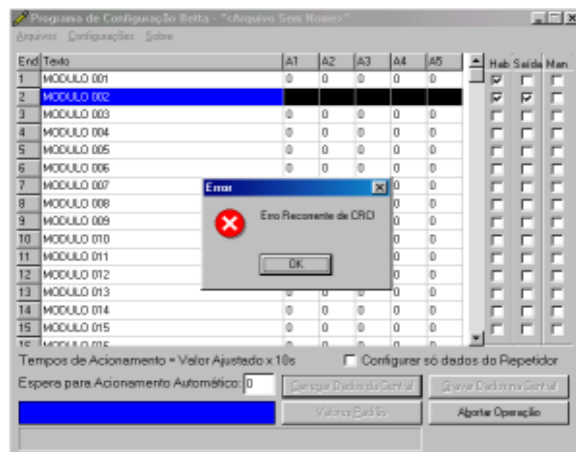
Programa de Configuração Betta - "<Arquivo Sem Nome>"

Arquivos Configurações Sobre

| End | Texto | A1 | A2 | A3 | A4 | A5 |
|---|---|---|---|---|---|---|
| 1 | MODULO 001 | 0 | 0 | 0 | 0 | 0 |
| 2 | MODULO 002 | | | | | |
| 3 | MODULO 003 | 0 | 0 | 0 | 0 | 0 |
| 4 | MODULO 004 | 0 | 0 | 0 | 0 | 0 |
| 5 | MODULO 005 | 0 | 0 | 0 | 0 | 0 |
| 6 | MODULO 006 | 0 | 0 | 0 | 0 | 0 |
| 7 | MODULO 007 | | | | 0 | |
| 8 | MODULO 008 | | | | 0 | |
| 9 | MODULO 009 | | | | 0 | |
| 10 | MODULO 010 | | | | 0 | |
| 11 | MODULO 011 | | | | 0 | |
| 12 | MODULO 012 | | | | 0 | |
| 13 | MODULO 013 | | | | | |
| 14 | MODULO 014 | 0 | 0 | 0 | 0 | 0 |
| 15 | MODULO 015 | 0 | 0 | 0 | 0 | 0 |
| 16 | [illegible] | | | | | |

Hab Saída Man

Error

Erro Recorrente de CRC

OK

Tempos de Acionamento = Valor Ajustado x 10s

Configurar só dados do Repetidor

Espera para Acionamento Automático: 0

Carregar Dados da Central

Gravar Dados na Central

Valores Padrão

Abortar Operação